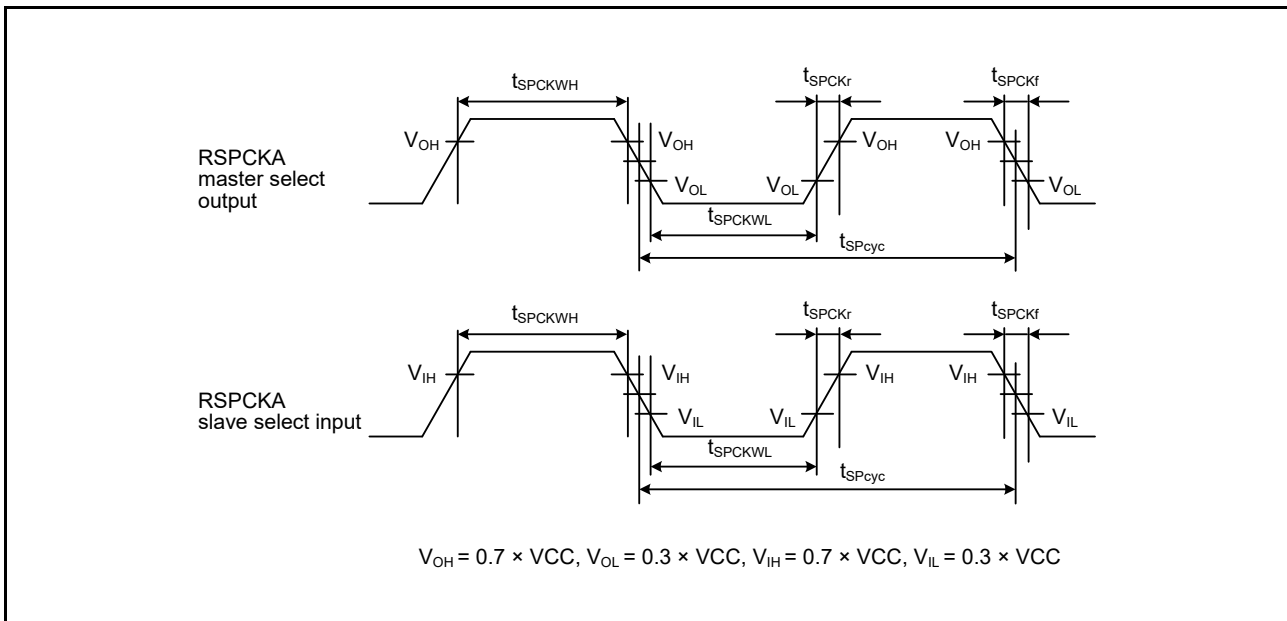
$t_{SPCKWH}$

$t_{SPCKr}$

$t_{SPCKf}$

$V_{OH}$

$V_{OH}$

$V_{OH}$

$V_{OH}$

RSPCKA master select output

$V_{OL}$

$V_{OL}$

$V_{OL}$

$t_{SPCKWL}$

$t_{SPcyc}$

$t_{SPCKWH}$

$t_{SPCKr}$

$t_{SPCKf}$

$V_{IH}$

$V_{IH}$

$V_{IH}$

$V_{IH}$

RSPCKA slave select input

$V_{IL}$

$V_{IL}$

$V_{IL}$

$t_{SPCKWL}$

$t_{SPcyc}$

$V_{OH}$ = 0.7 × VCC, $V_{OL}$ = 0.3 × VCC, $V_{IH}$ = 0.7 × VCC, $V_{IL}$ = 0.3 × VCC